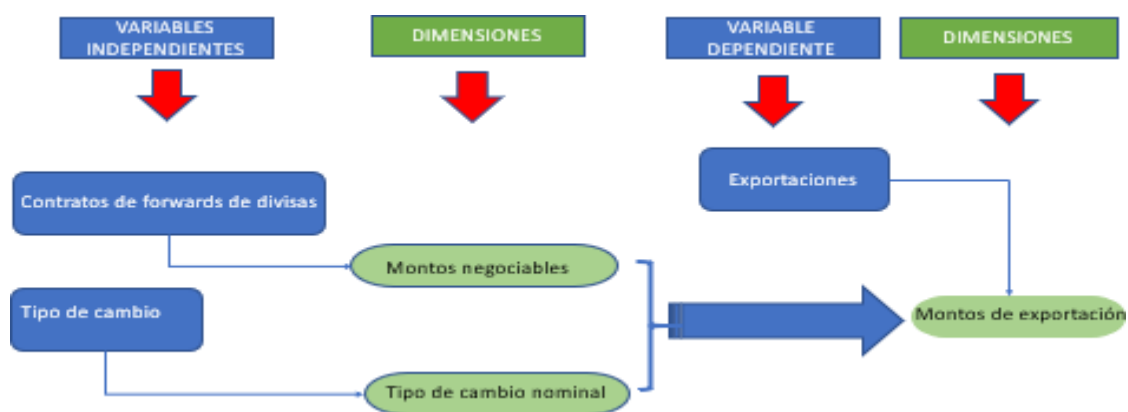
VARIABLES INDEPENDIENTES

DIMENSIONES

VARIABLE DEPENDIENTE

DIMENSIONES

Contratos de forwards de divisas

Tipo de cambio

Montos negociables

Tipo de cambio nominal

Exportaciones

Montos de exportación